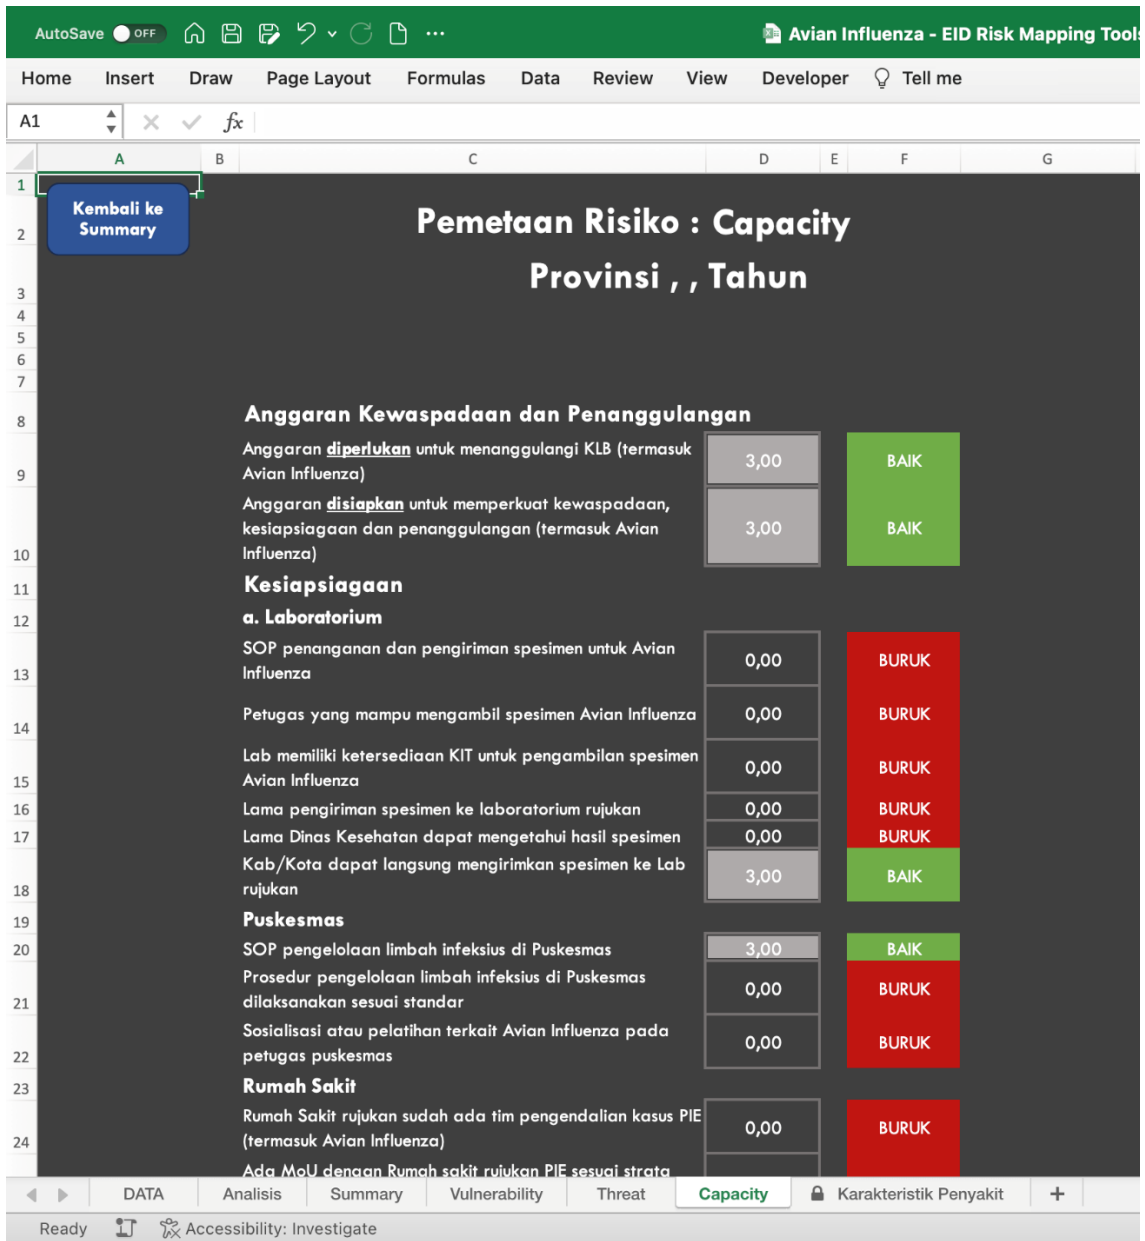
AutoSave OFF

Avian Influenza - EID Risk Mapping Tool

Home Insert Draw Page Layout Formulas Data Review View Developer Tell me

A1 $fx$

A B C D E F G

1
2
3
4
5
6
7

Kembali ke Summary

Pemetaan Risiko : Capacity

Provinsi , , Tahun

8 Anggaran Kewaspadaan dan Penanggulangan

| | | | |
|---|---|---|---|
| 9 | Anggaran diperlukan untuk menanggulangi KLB (termasuk Avian Influenza) | 3,00 | BAIK |
| 10 | Anggaran disiapkan untuk memperkuat kewaspadaan, kesiapsiagaan dan penanggulangan (termasuk Avian Influenza) | 3,00 | BAIK |
| 11 | Kesiapsiagaan | | |
| 12 | a. Laboratorium | | |
| 13 | SOP penanganan dan pengiriman spesimen untuk Avian Influenza | 0,00 | BURUK |
| 14 | Petugas yang mampu mengambil spesimen Avian Influenza | 0,00 | BURUK |
| 15 | Lab memiliki ketersediaan KIT untuk pengambilan spesimen Avian Influenza | 0,00 | BURUK |
| 16 | Lama pengiriman spesimen ke laboratorium rujukan | 0,00 | BURUK |
| 17 | Lama Dinas Kesehatan dapat mengetahui hasil spesimen | 0,00 | BURUK |
| 18 | Kab/Kota dapat langsung mengirimkan spesimen ke Lab rujukan | 3,00 | BAIK |
| 19 | Puskesmas | | |
| 20 | SOP pengelolaan limbah infeksius di Puskesmas | 3,00 | BAIK |
| 21 | Prosedur pengelolaan limbah infeksius di Puskesmas dilaksanakan sesuai standar | 0,00 | BURUK |
| 22 | Sosialisasi atau pelatihan terkait Avian Influenza pada petugas puskesmas | 0,00 | BURUK |
| 23 | Rumah Sakit | | |
| 24 | Rumah Sakit rujukan sudah ada tim pengendalian kasus PIE (termasuk Avian Influenza) | 0,00 | BURUK |
| | Ada MoU dengan Rumah sakit rujukan PIE sesuai strata | | |

DATA Analisis Summary Vulnerability Threat Capacity Karakteristik Penyakit +

Ready Accessibility: Investigate